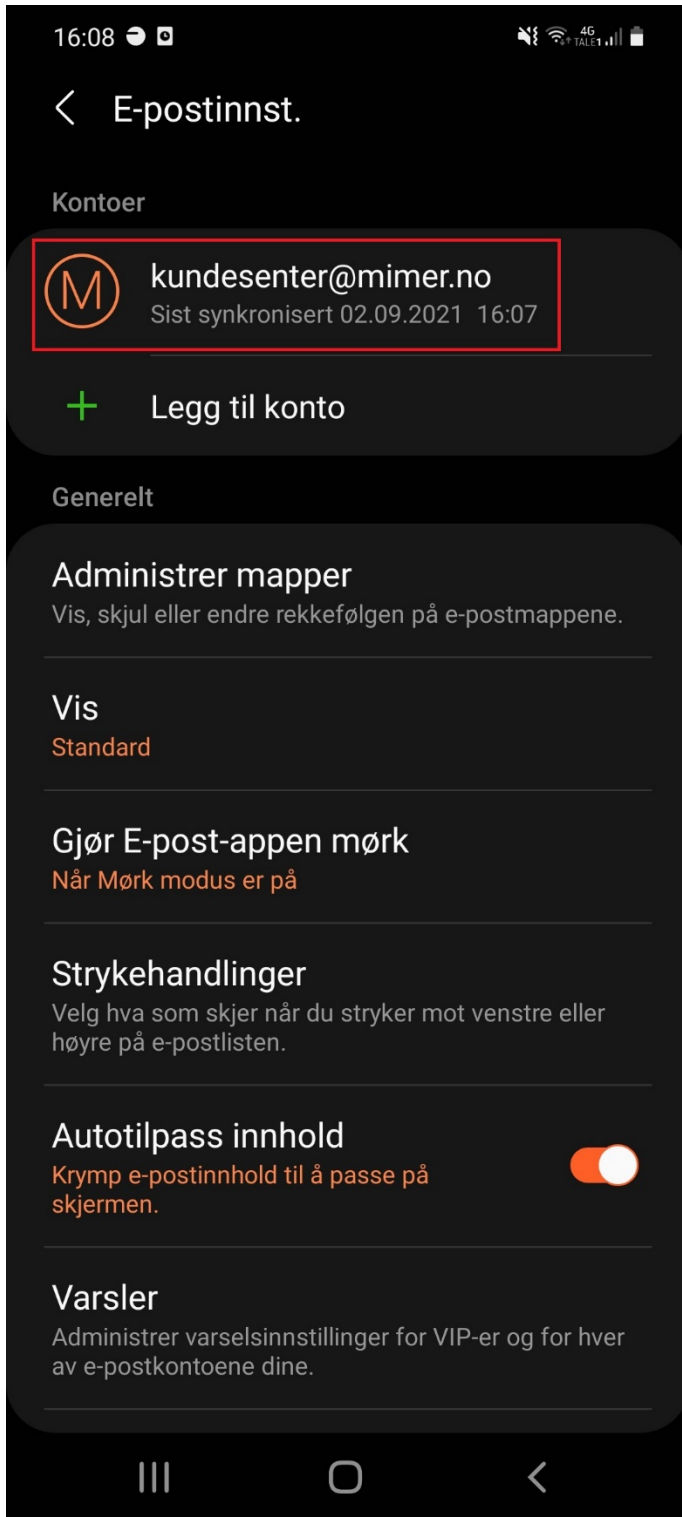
16:08

4G TALE1

E-postinnst.

Kontoer

M

kundesenter@mimer.no
Sist synkronisert 02.09.2021 16:07

Legg til konto

Generelt

Administrer mapper
Vis, skjul eller endre rekkefølgen på e-postmappene.

Vis
Standard

Gjør E-post-appen mørk
Når Mørk modus er på

Strykehandlinger
Velg hva som skjer når du stryker mot venstre eller høyre på e-postlisten.

Autotilpass innhold
Krymp e-postinnhold til å passe på skjermen.

Varsler
Administrer varselsinnstillinger for VIP-er og for hver av e-postkontoene dine.